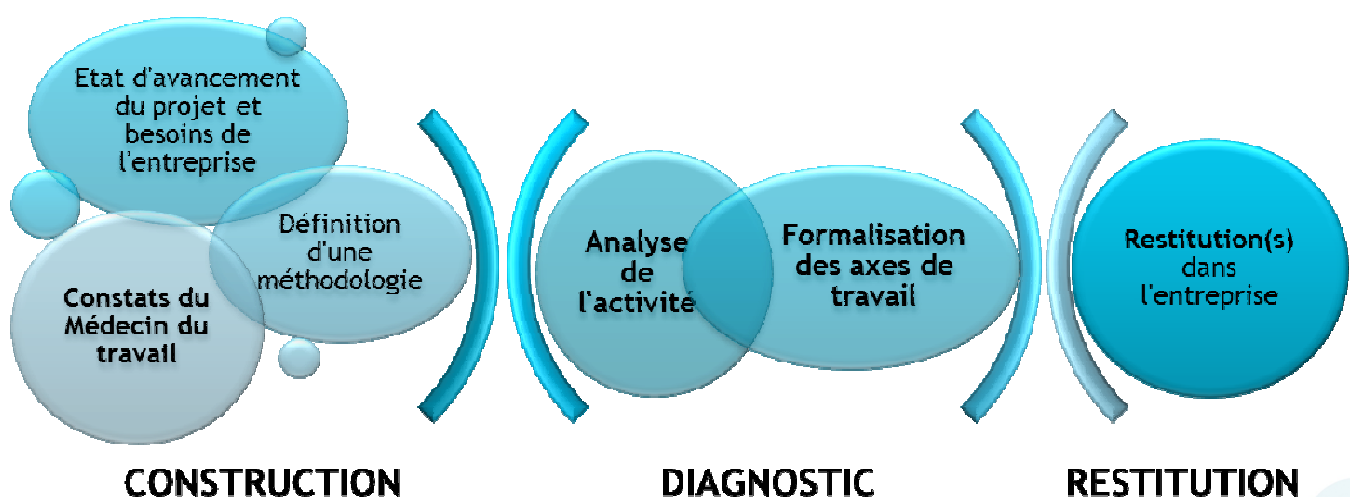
Etat d'avancement du projet et besoins de l'entreprise

Définition d'une méthodologie

Constats du Médecin du travail

Analyse de l'activité

Formalisation des axes de travail

Restitution(s) dans l'entreprise

CONSTRUCTION

DIAGNOSTIC

RESTITUTION